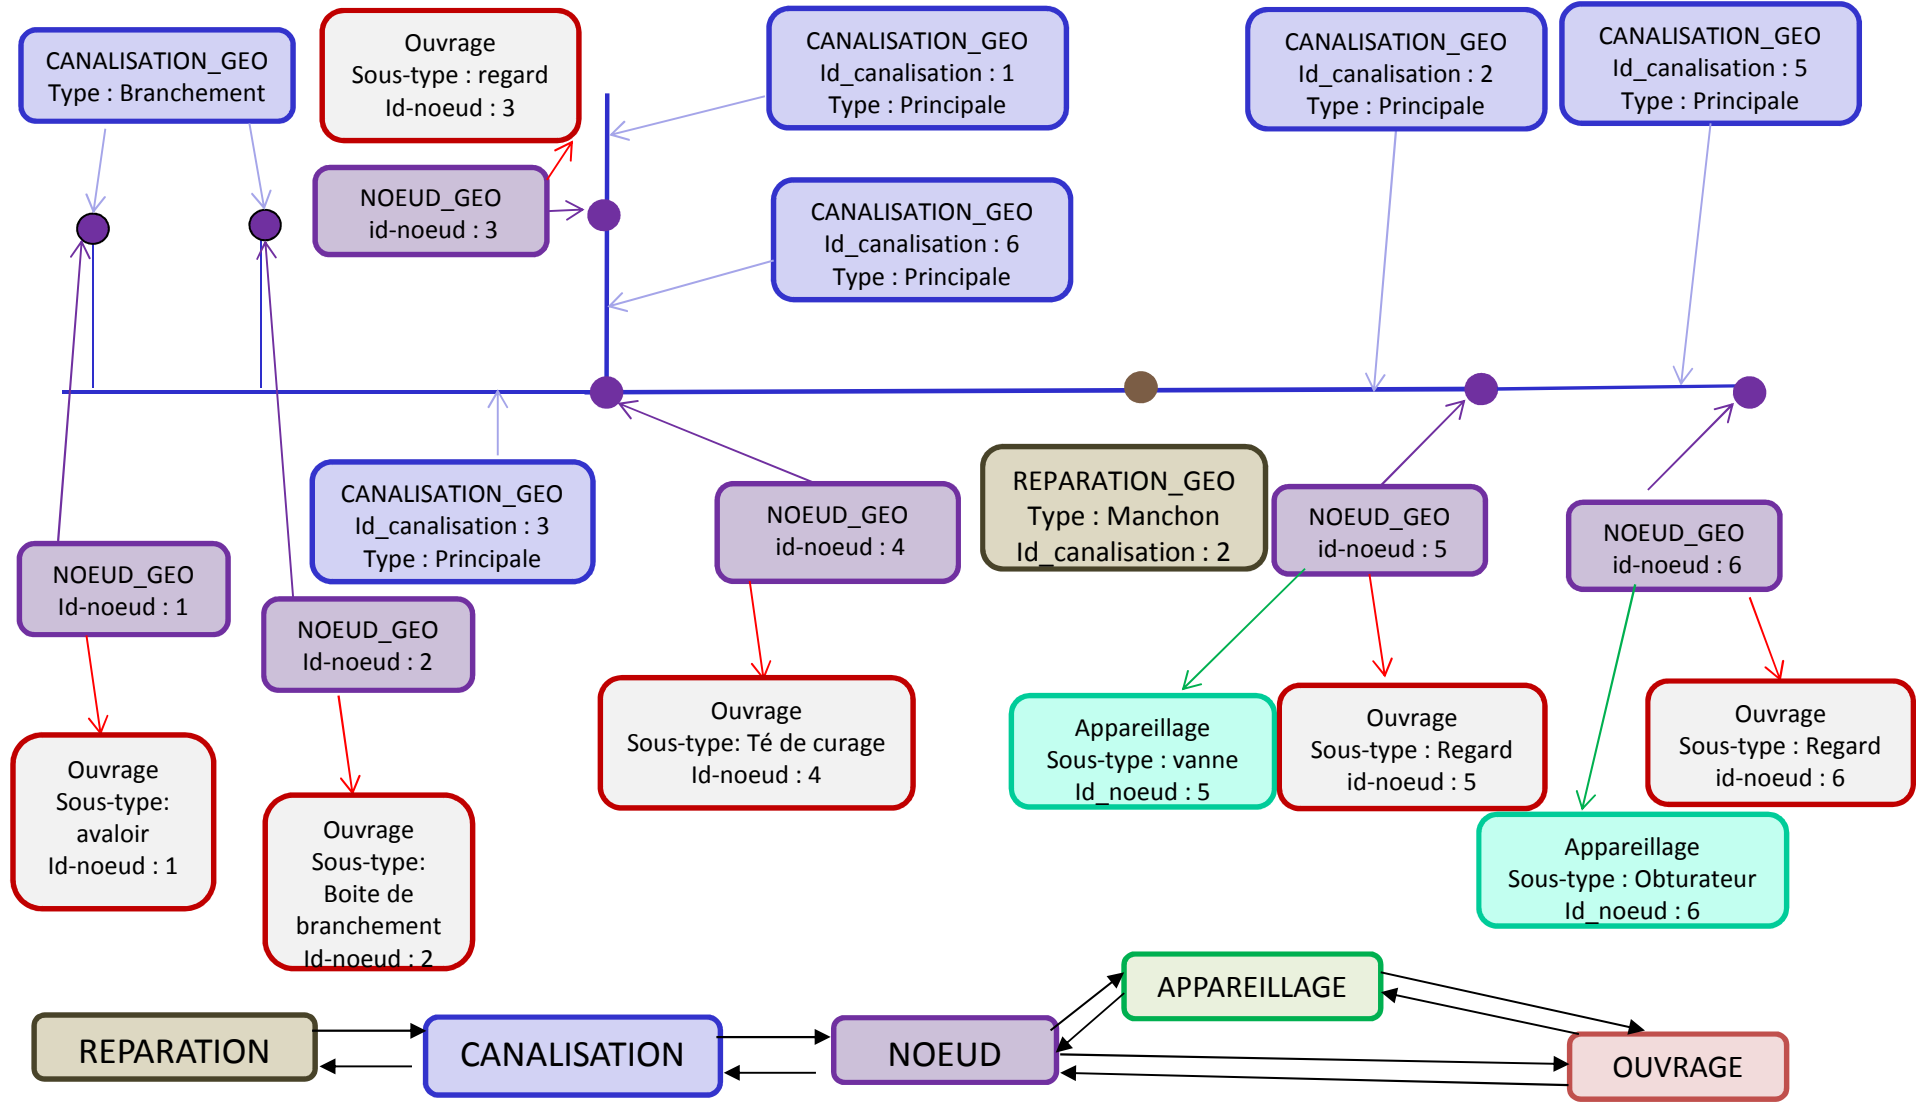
CANALISATION_GEO
Type : Branchement

Ouvrage
Sous-type : regard
Id-noeud : 3

CANALISATION_GEO
Id_canalisation : 1
Type : Principale

CANALISATION_GEO
Id_canalisation : 2
Type : Principale

CANALISATION_GEO
Id_canalisation : 5
Type : Principale

NOEUD_GEO
id-noeud : 3

CANALISATION_GEO
Id_canalisation : 6
Type : Principale

CANALISATION_GEO
Id_canalisation : 3
Type : Principale

NOEUD_GEO
id-noeud : 4

REPARATION_GEO
Type : Manchon
Id_canalisation : 2

NOEUD_GEO
id-noeud : 5

NOEUD_GEO
id-noeud : 6

NOEUD_GEO
Id-noeud : 1

NOEUD_GEO
Id-noeud : 2

Ouvrage
Sous-type: Té de curage
Id-noeud : 4

Appareillage
Sous-type : vanne
Id_noeud : 5

Ouvrage
Sous-type : Regard
id-noeud : 5

Ouvrage
Sous-type : Regard
id-noeud : 6

Ouvrage
Sous-type:
avaloir
Id-noeud : 1

Ouvrage
Sous-type:
Boite de
branchement
Id-noeud : 2

Appareillage
Sous-type : Obturateur
Id_noeud : 6

APPAREILLAGE

REPARATION

CANALISATION

NOEUD

OUVRAGE